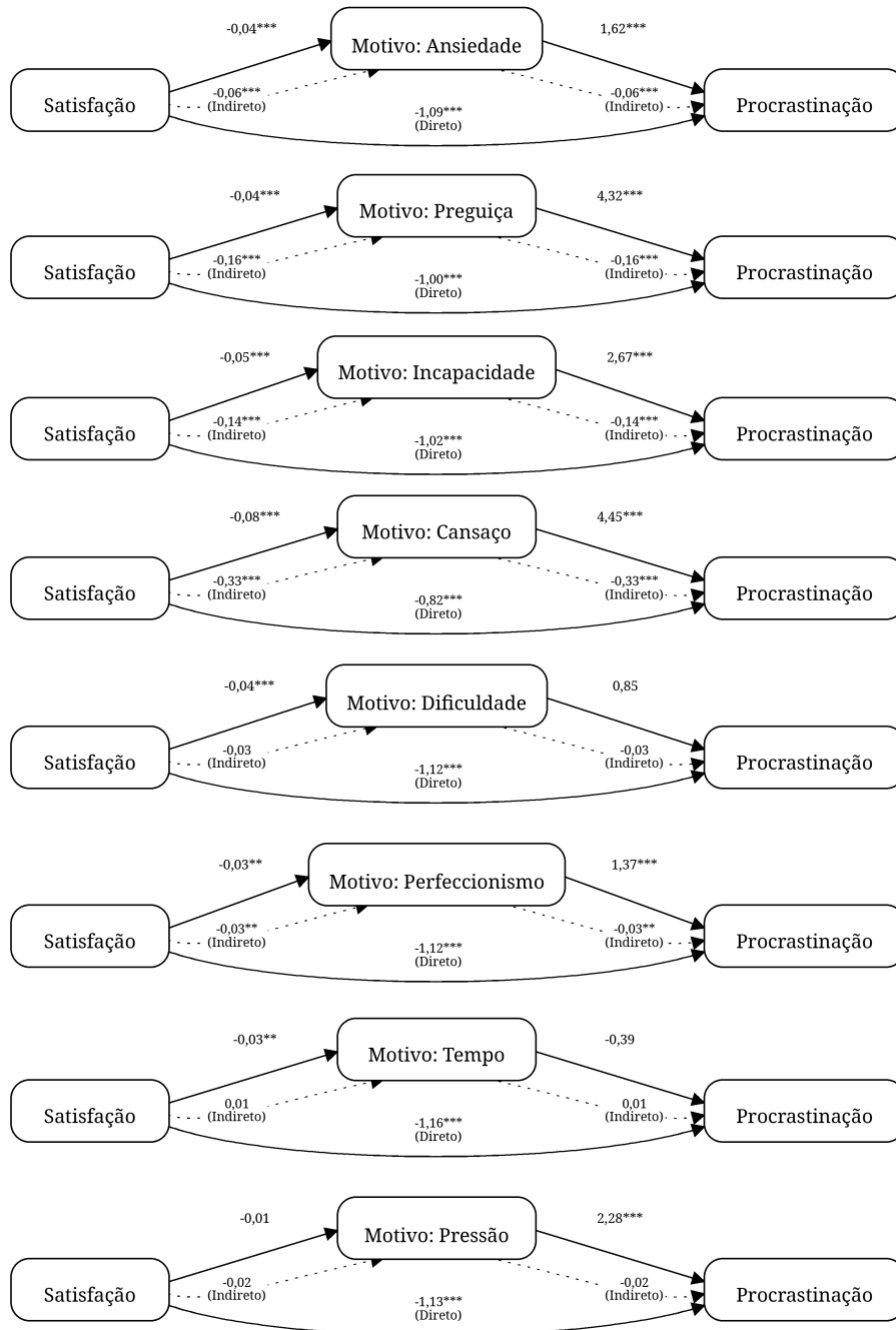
-0,04***
Motivo: Ansiedade
1,62***
Satisfação
-0,06***
(Indireto)
-0,06***
(Indireto)
Procrastinação
-1,09***
(Direto)

-0,04***
Motivo: Preguiça
4,32***
Satisfação
-0,16***
(Indireto)
-0,16***
(Indireto)
Procrastinação
-1,00***
(Direto)

-0,05***
Motivo: Incapacidade
2,67***
Satisfação
-0,14***
(Indireto)
-0,14***
(Indireto)
Procrastinação
-1,02***
(Direto)

-0,08***
Motivo: Cansaço
4,45***
Satisfação
-0,33***
(Indireto)
-0,33***
(Indireto)
Procrastinação
-0,82***
(Direto)

-0,04***
Motivo: Dificuldade
0,85
Satisfação
-0,03
(Indireto)
-0,03
(Indireto)
Procrastinação
-1,12***
(Direto)

-0,03**
Motivo: Perfeccionismo
1,37***
Satisfação
-0,03**
(Indireto)
-0,03**
(Indireto)
Procrastinação
-1,12***
(Direto)

-0,03**
Motivo: Tempo
-0,39
Satisfação
0,01
(Indireto)
0,01
(Indireto)
Procrastinação
-1,16***
(Direto)

-0,01
Motivo: Pressão
2,28***
Satisfação
-0,02
(Indireto)
-0,02
(Indireto)
Procrastinação
-1,13***
(Direto)